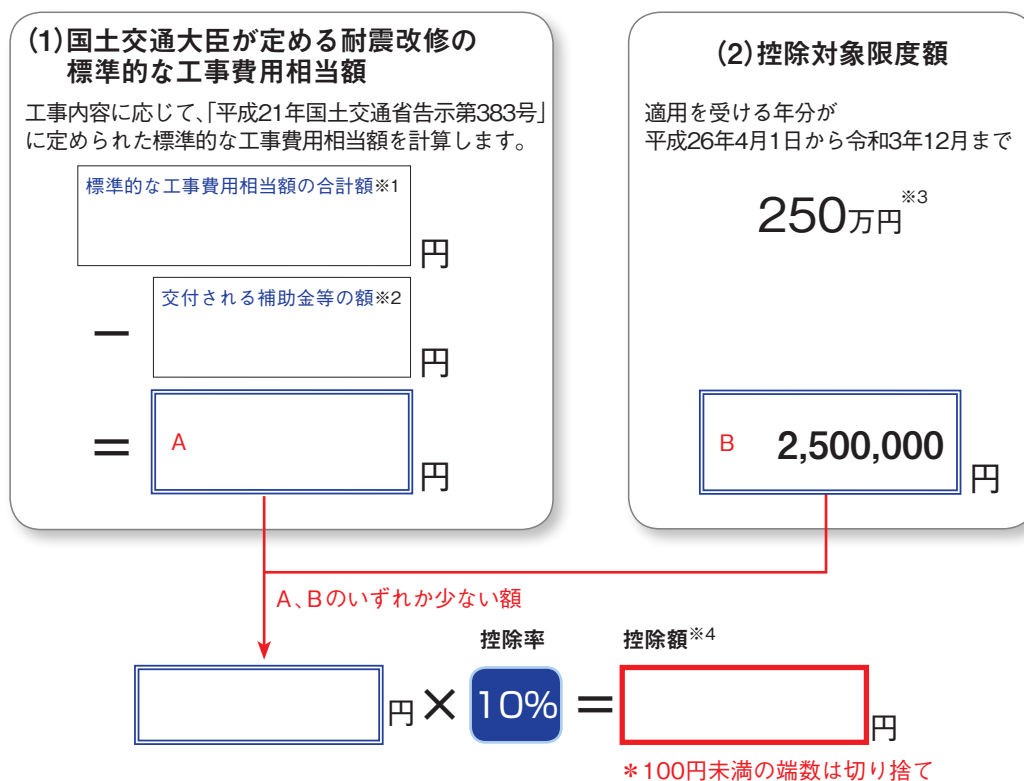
(1)国土交通大臣が定める耐震改修の標準的な工事費用相当額

工事内容に応じて、「平成21年国土交通省告示第383号」に定められた標準的な工事費用相当額を計算します。

標準的な工事費用相当額の合計額※1

円

－ 交付される補助金等の額※2

円

＝ A

円

(2)控除対象限度額

適用を受ける年分が平成26年4月1日から令和3年12月まで

250万円※3

B 2,500,000 円

A、Bのいずれか少ない額

控除率

控除額※4

円 × 10% ＝

円

＊100円未満の端数は切り捨て